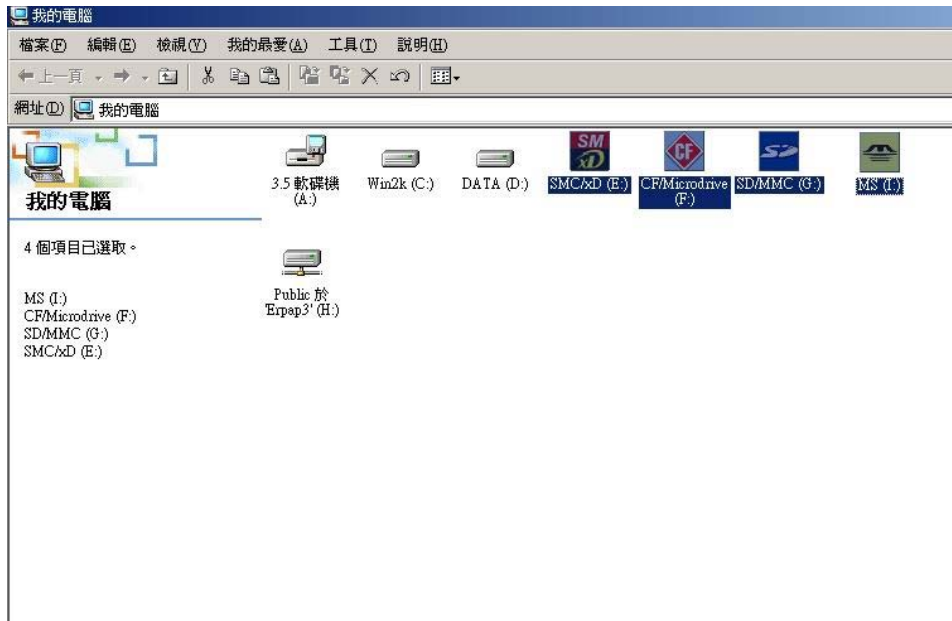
我的電腦

檔案(F) 編輯(E) 檢視(V) 我的最愛(A) 工具(T) 說明(H)

上一頁

網址(D) 我的電腦

我的電腦

4 個項目已選取。

MS (I:)
CF/Microdrive (F:)
SD/MMC (G:)
SMC/xD (E:)

3.5 軟碟機 (A:)

Win2k (C:)

DATA (D:)

SM xD

SMC/xD (E:)

CF

CF/Microdrive (F:)

SD

SD/MMC (G:)

MS (I:)

Public 於 'Erpap3' (H:)